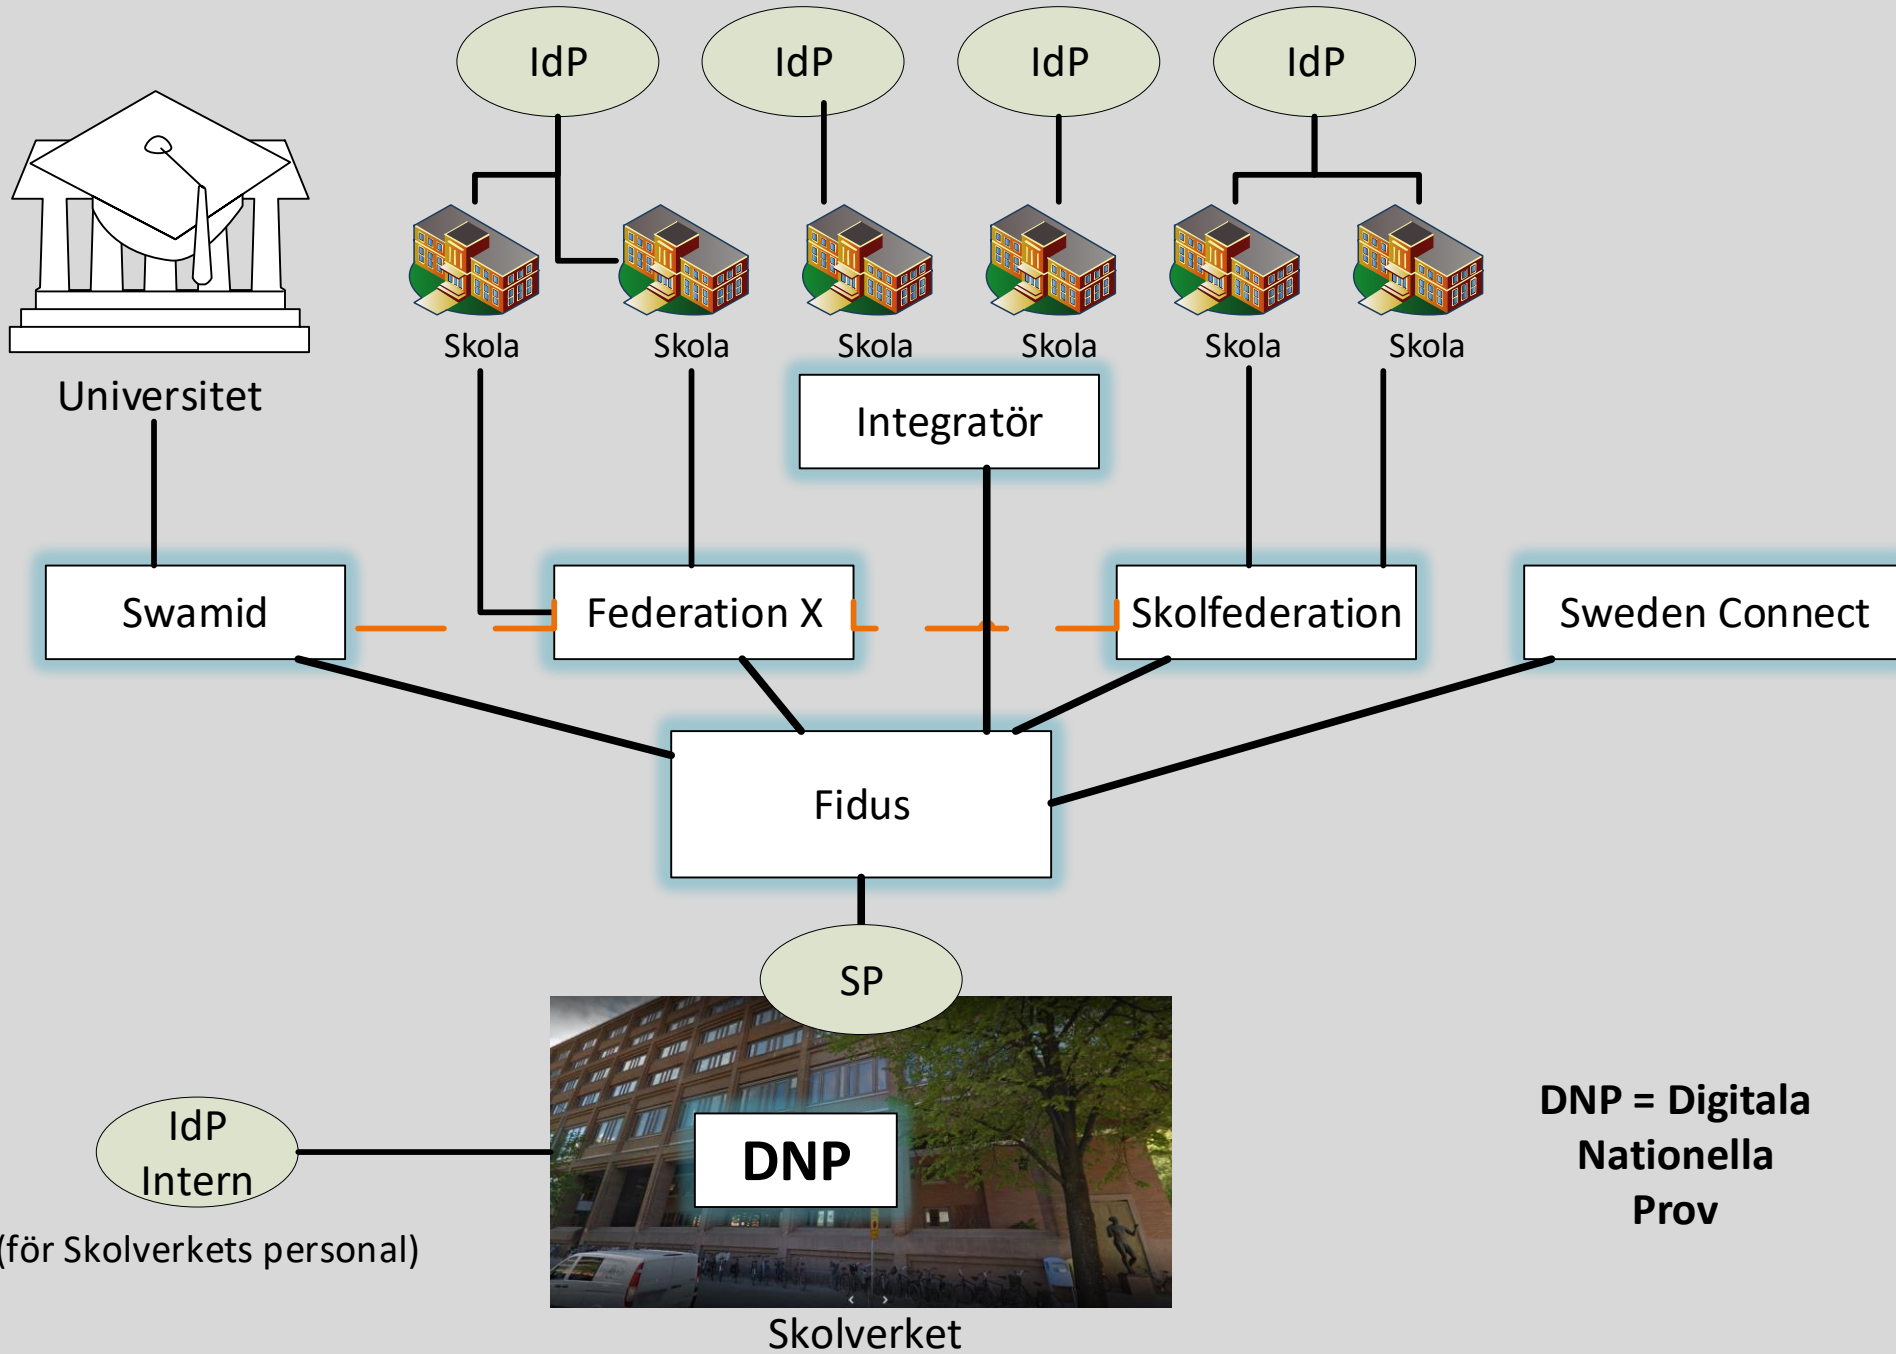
IdP

IdP

IdP

IdP

Universitet

Skola

Skola

Skola

Skola

Skola

Skola

Integratör

Swamid

Federation X

Skolfederation

Sweden Connect

Fidus

SP

DNP

Skolverket

IdP Intern

(för Skolverkets personal)

DNP = Digitala Nationella Prov